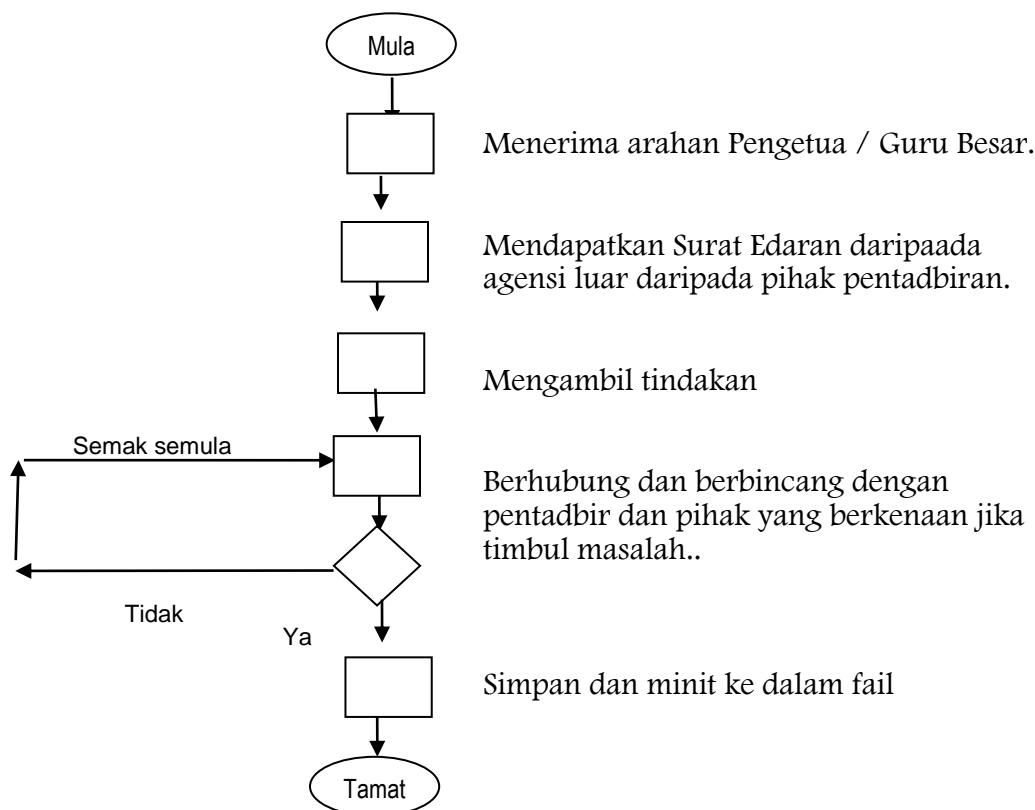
Mula

Menerima arahan Pengetua / Guru Besar.

Mendapatkan Surat Edaran daripaada agensi luar daripada pihak pentadbiran.

Mengambil tindakan

Semak semula

Berhubung dan berbincang dengan pentadbir dan pihak yang berkenaan jika timbul masalah..

Tidak

Ya

Simpan dan minit ke dalam fail

Tamat